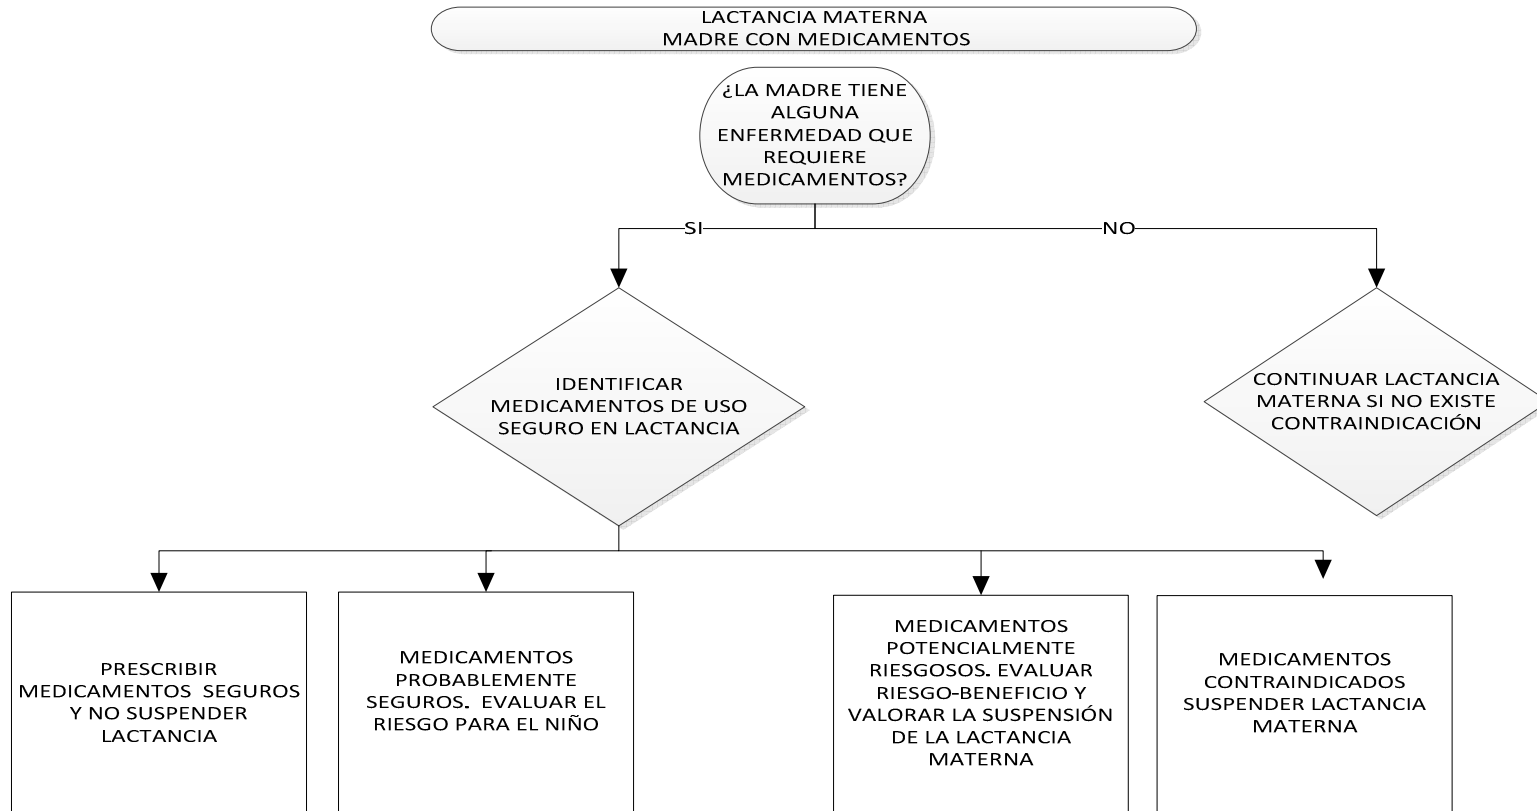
LACTANCIA MATERNA
MADRE CON MEDICAMENTOS

¿LA MADRE TIENE ALGUNA ENFERMEDAD QUE REQUIERE MEDICAMENTOS?

SI

NO

IDENTIFICAR MEDICAMENTOS DE USO SEGURO EN LACTANCIA

CONTINUAR LACTANCIA MATERNA SI NO EXISTE CONTRAINDICACIÓN

PRESCRIBIR MEDICAMENTOS SEGUROS Y NO SUSPENDER LACTANCIA

MEDICAMENTOS PROBABLEMENTE SEGUROS. EVALUAR EL RIESGO PARA EL NIÑO

MEDICAMENTOS POTENCIALMENTE RIESGOSOS. EVALUAR RIESGO-BENEFICIO Y VALORAR LA SUSPENSIÓN DE LA LACTANCIA MATERNA

MEDICAMENTOS CONTRAINDICADOS SUSPENDER LACTANCIA MATERNA